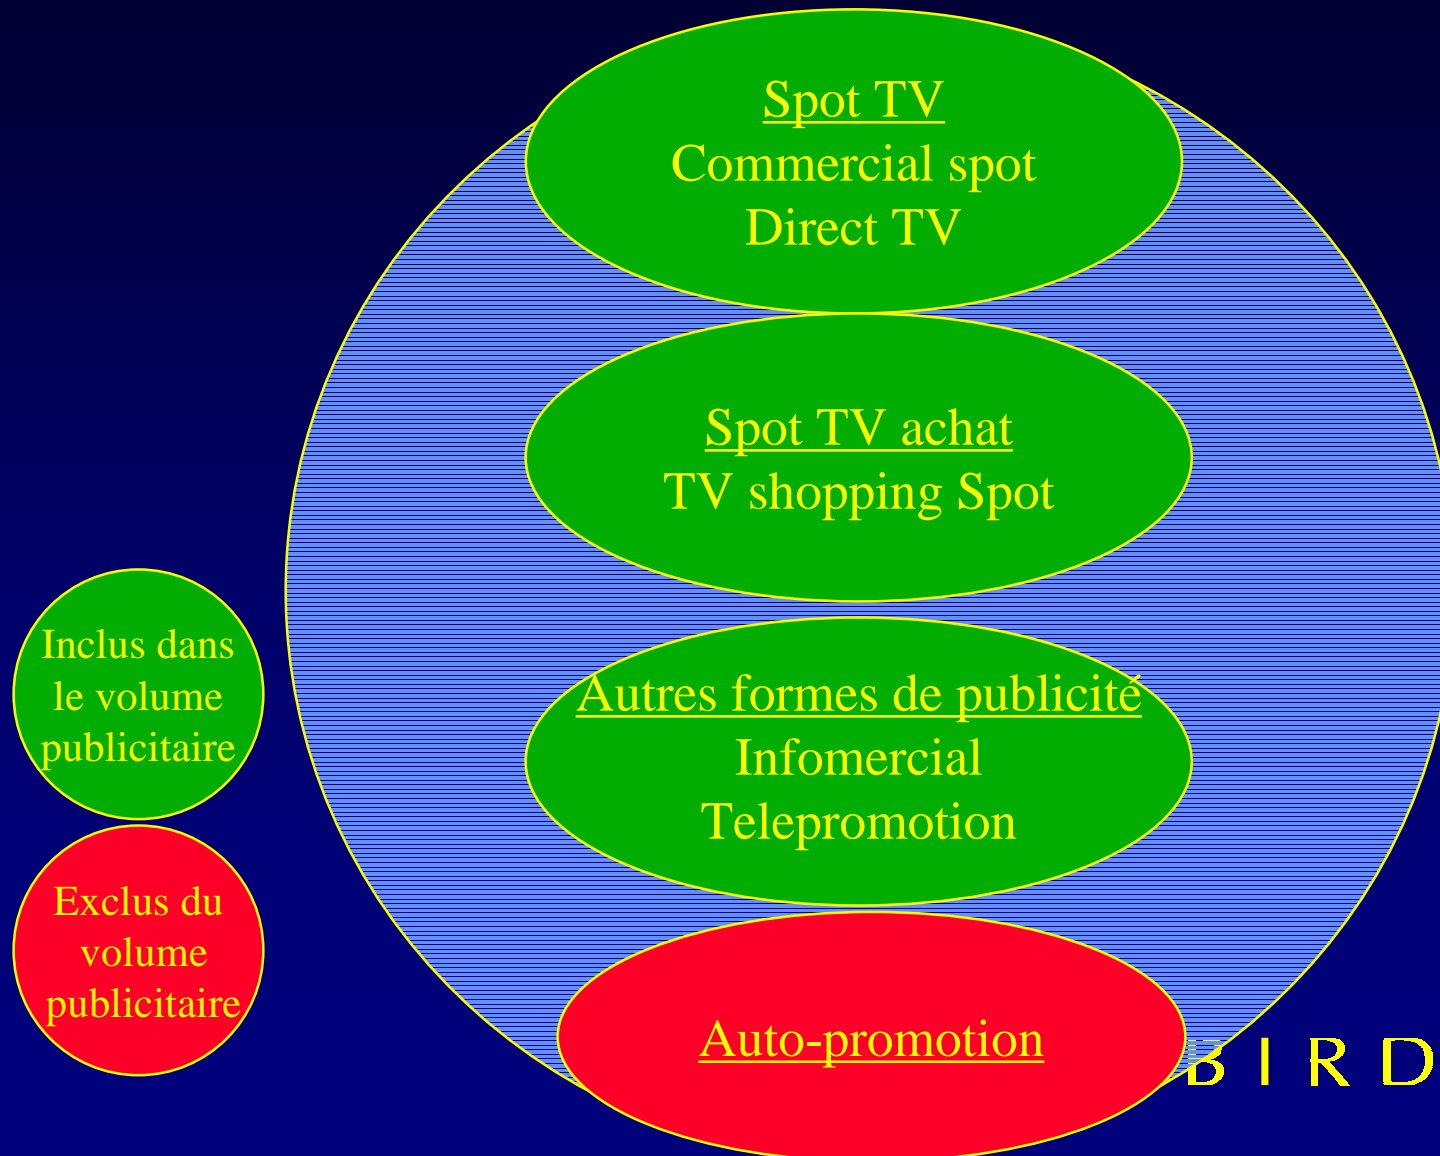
Spot TV
Commercial spot
Direct TV

Spot TV achat
TV shopping Spot

Inclus dans le volume publicitaire

Autres formes de publicité
Infomercial
Telepromotion

Exclus du volume publicitaire

Auto-promotion

B I R D